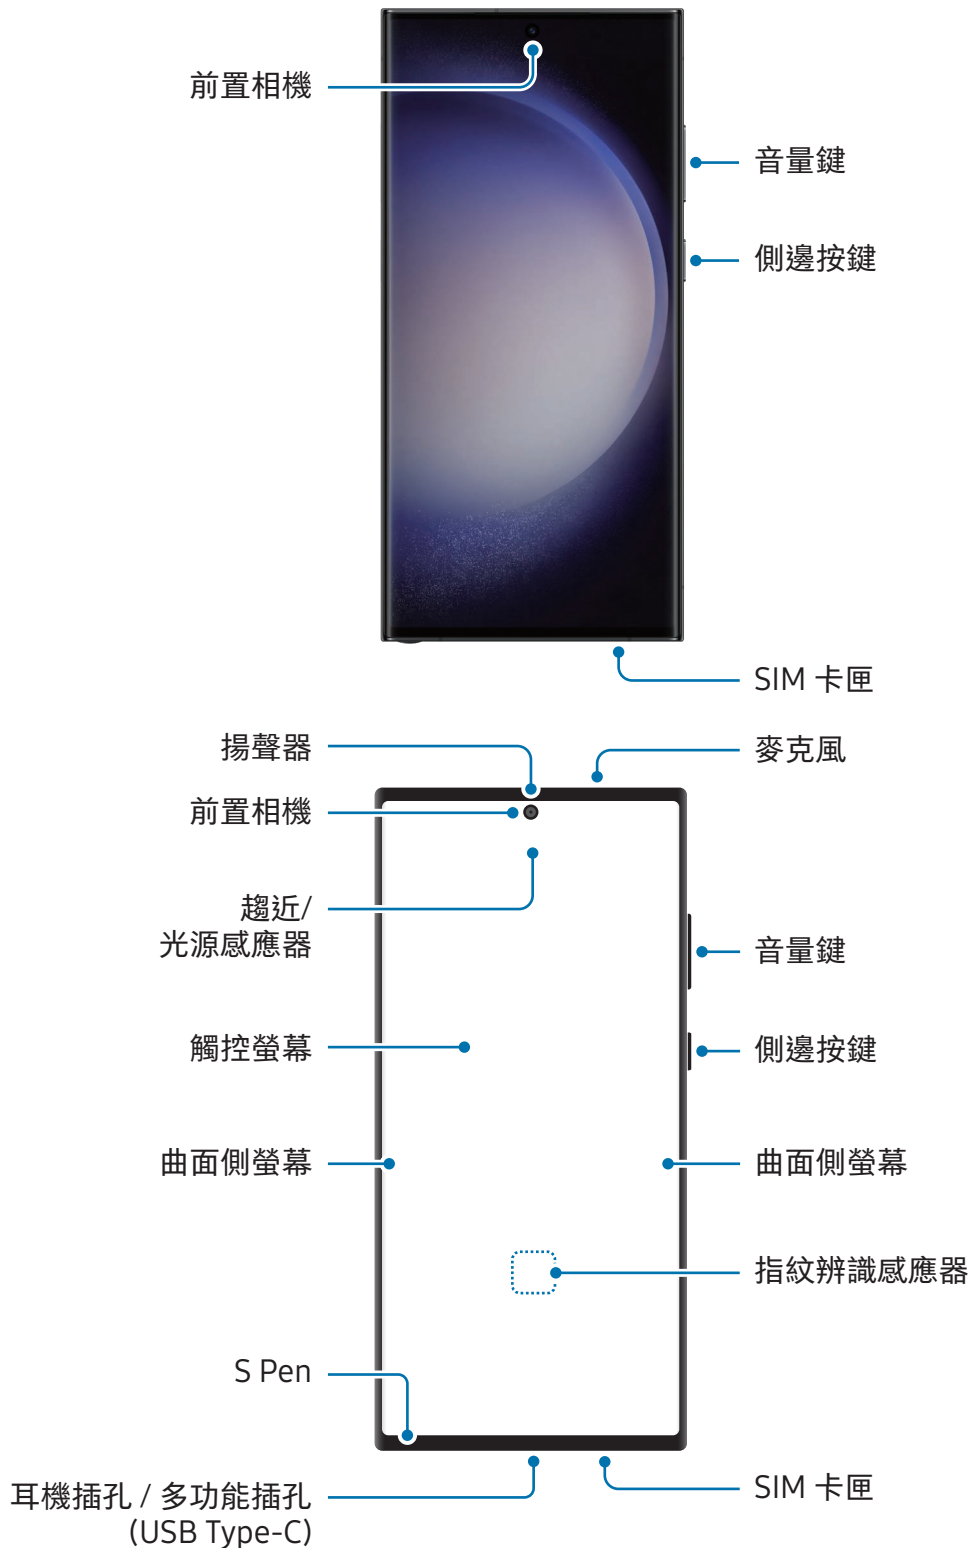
前置相機

音量鍵

側邊按鍵

SIM 卡匣

揚聲器

麥克風

前置相機

趨近/
光源感應器

音量鍵

觸控螢幕

側邊按鍵

曲面側螢幕

曲面側螢幕

指紋辨識感應器

S Pen

耳機插孔 / 多功能插孔
(USB Type-C)

SIM 卡匣